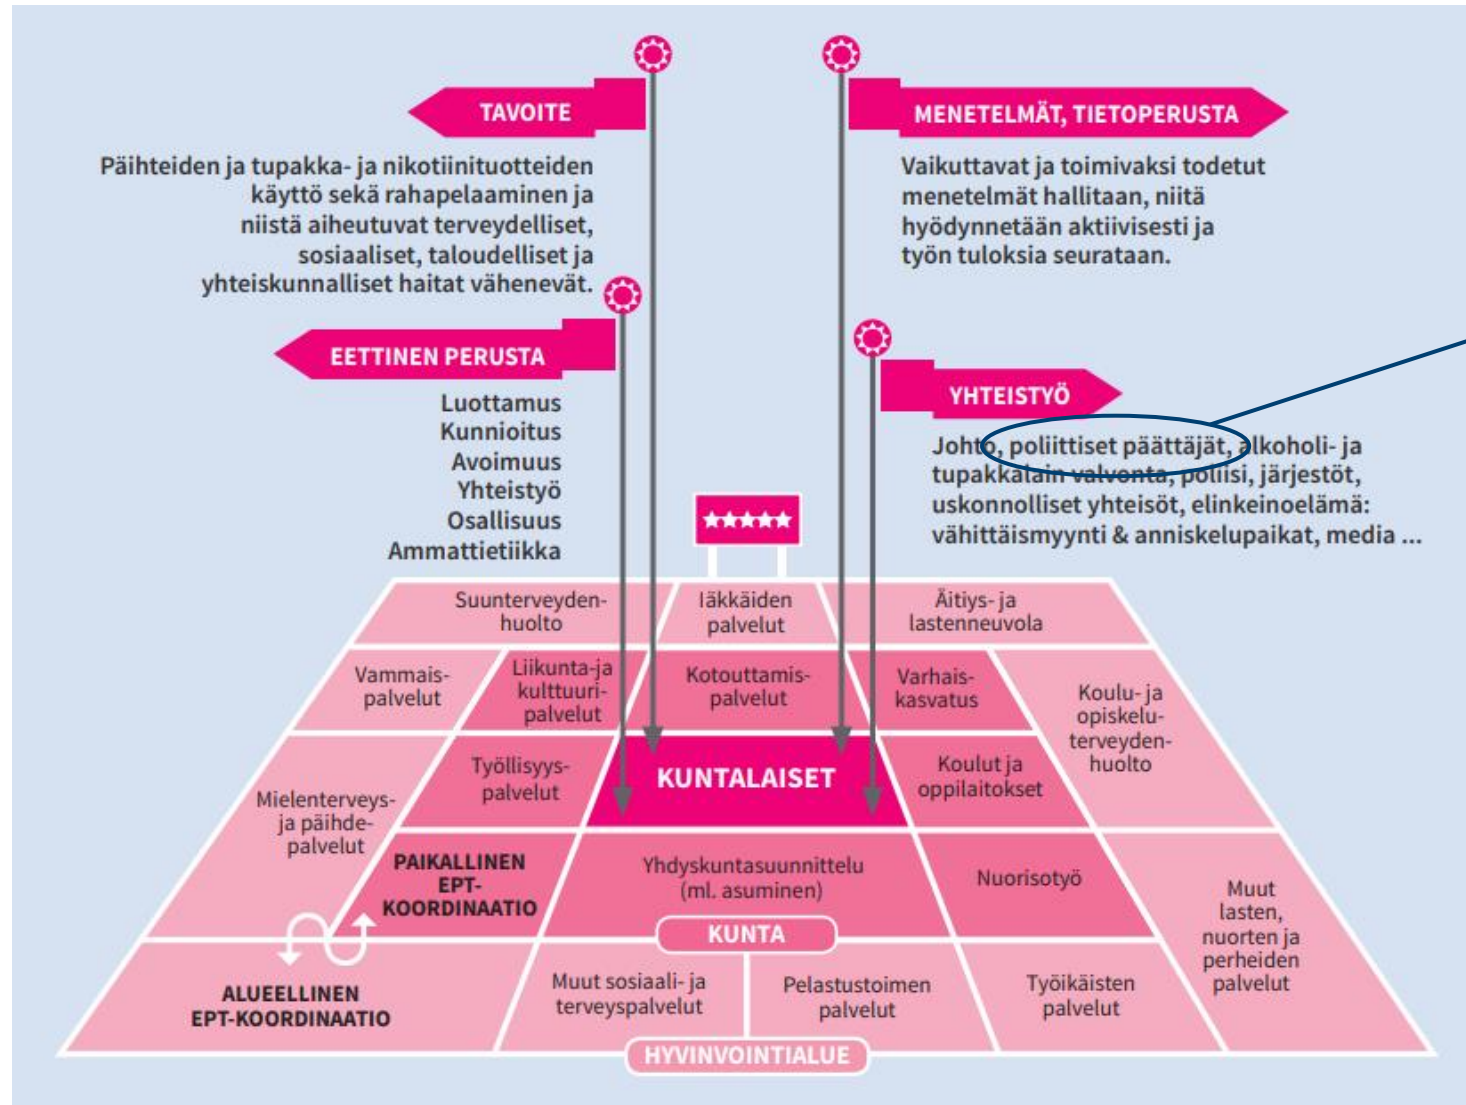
TAVOITE

Päihteiden ja tupakka- ja nikotiinituotteiden käyttö sekä rahapelaaminen ja niistä aiheutuvat terveydelliset, sosiaaliset, taloudelliset ja yhteiskunnalliset haitat vähenevät.

MENETELMÄT, TIETOPERUSTA

Vaikuttavat ja toimivaksi todetut menetelmät hallitaan, niitä hyödynnetään aktiivisesti ja työn tuloksia seurataan.

EETTINEN PERUSTA

Luottamus
Kunnioitus
Avoimuus
Yhteistyö
Osallisuus
Ammattietiikka

YHTEISTYÖ

Johto, poliittiset päättäjät, alkoholi- ja tupakkalain valvonta, poliisi, järjestöt, uskonnolliset yhteisöt, elinkeinoelämä: vähittäismyynti & anniskelupaikat, media ...

Suunterveydenhuolto

Iäkkäiden palvelut

Äitiys- ja lastenneuvola

Vammaispalvelut

Liikunta-ja kulttuuripalvelut

Kotouttamispalvelut

Varhaiskasvatus

Koulu- ja opiskeluterveydenhuolto

Mielenterveys- ja päihdepalvelut

Työllisyyspalvelut

KUNTALAISET

Koulut ja oppilaitokset

PAIKALLINEN EPT-KOORDINAATIO

Yhdyskuntasuunnittelu (ml. asuminen)

Nuorisotyö

Muut lasten, nuorten ja perheiden palvelut

KUNTA

ALUEELLINEN EPT-KOORDINAATIO

Muut sosiaali- ja terveyspalvelut

Pelastustoimen palvelut

Työikäisten palvelut

HYVINVOINTIALUE